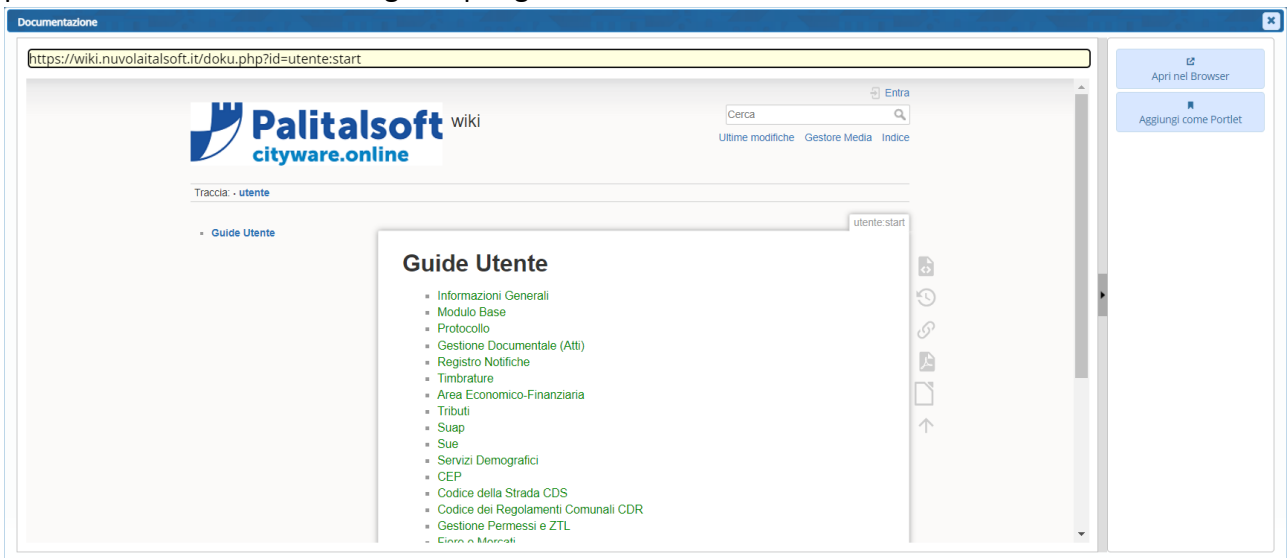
Documentazione

https://wiki.nuvolaitalsoft.it/doku.php?id=utente:start

Apri nel Browser
Aggiungi come Portlet

Entra
Palitalsoft wiki
cityware.online
Cerca
Ultime modifiche Gestore Media Indice

Traccia: • utente

- Guide Utente

utente:start

Guide Utente

- Informazioni Generali
- Modulo Base
- Protocollo
- Gestione Documentale (Atti)
- Registro Notifiche
- Timbrature
- Area Economico-Finanziaria
- Tributi
- Suap
- Sue
- Servizi Demografici
- CEP
- Codice della Strada CDS
- Codice dei Regolamenti Comunali CDR
- Gestione Permessi e ZTL
- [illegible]